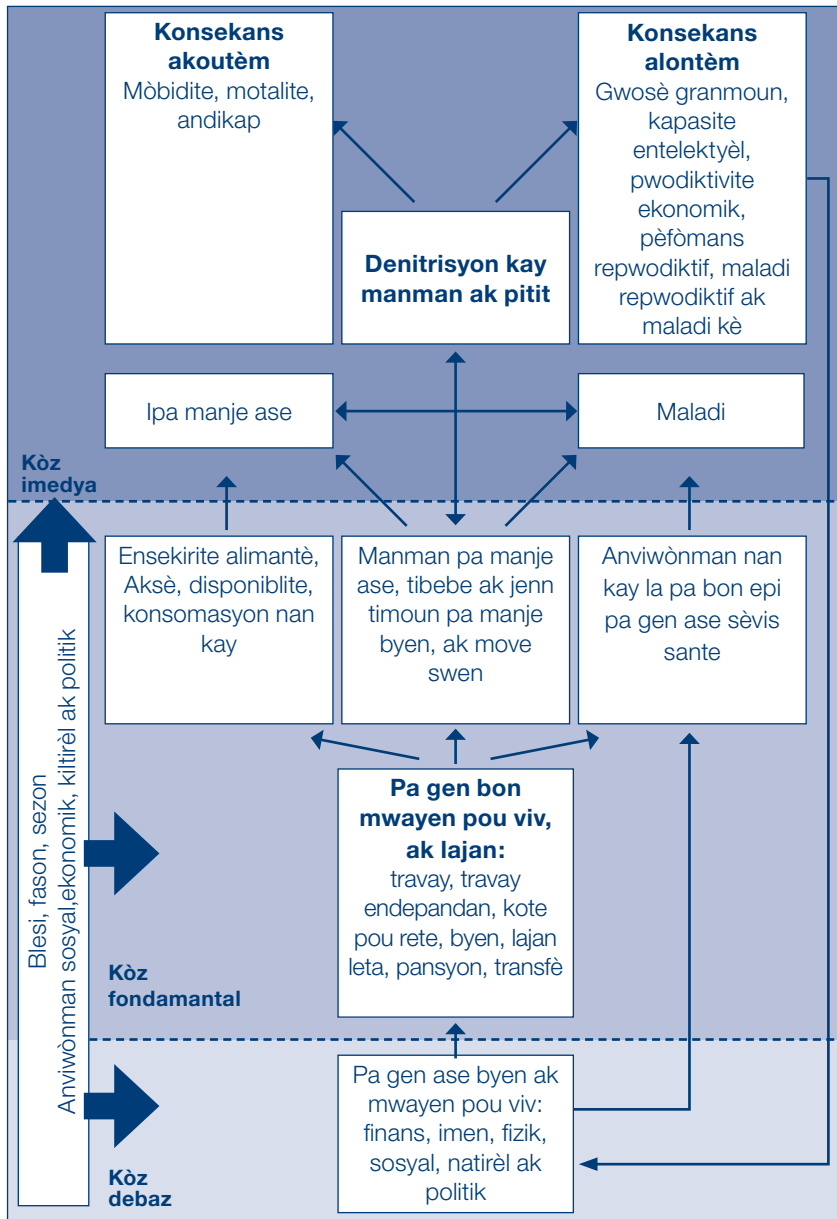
**Konsekans akoutèm**
Mòbidite, motalite, andikap

**Konsekans alontèm**
Gwosè granmoun, kapasite entelektyèl, pwodiktivite ekonomik, pèfòmans repwodiktif, maladi repwodiktif ak maladi kè

**Denitrisyon kay manman ak pitit**

Ipa manje ase

Maladi

**Kòz imedya**

Ensekirite alimantè, Aksè, disponiblite, konsomasyon nan kay

Manman pa manje ase, tibebe ak jenn timoun pa manje byen, ak move swen

Anviwònman nan kay la pa bon epi pa gen ase sèvis sante

Blesi, fason, sezon
Anviwònman sosyal,ekonomik, kiltirèl ak politik

**Pa gen bon mwayen pou viv, ak lajan:**
travay, travay endepandan, kote pou rete, byen, lajan leta, pansyon, transfè

**Kòz fondamantal**

Pa gen ase byen ak mwayen pou viv: finans, imen, fizik, sosyal, natirèl ak politik

**Kòz debaz**